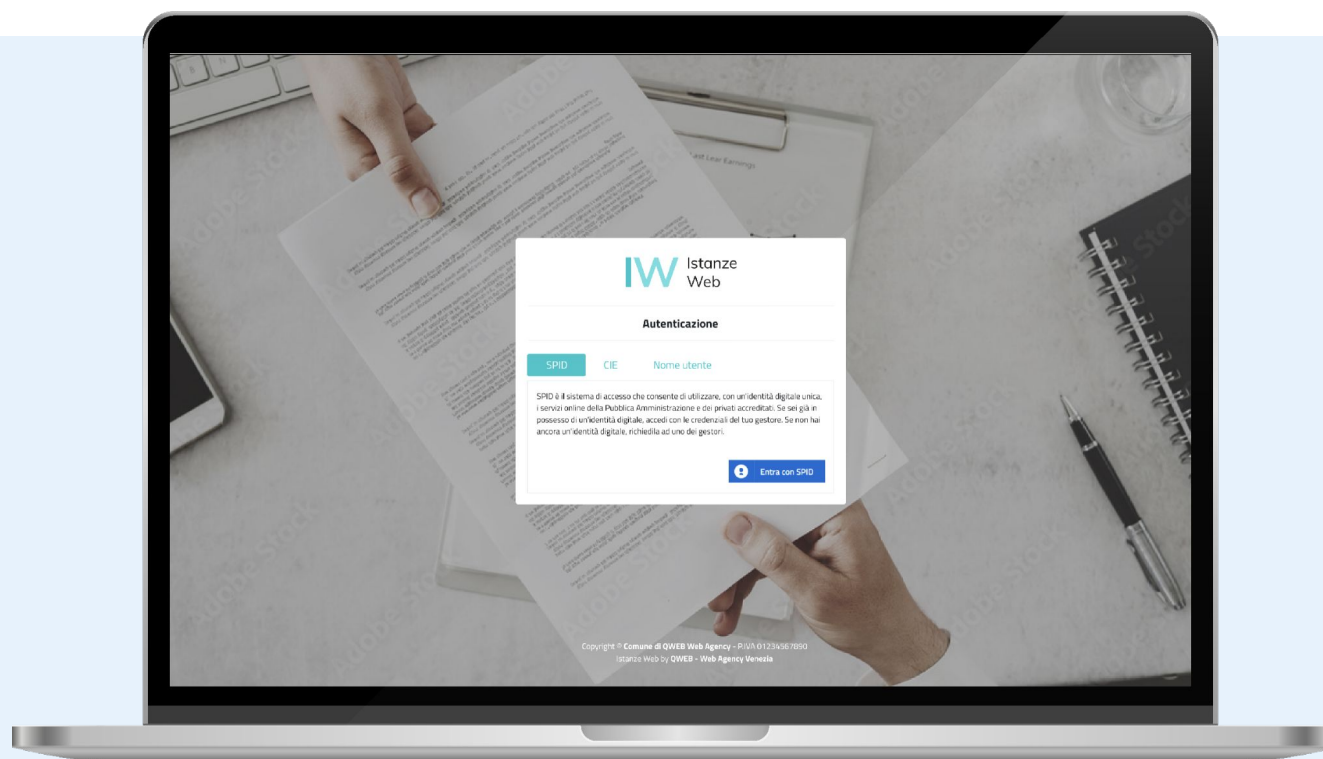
IW Istanze Web

Autenticazione

SPID CIE Nome utente

SPID è il sistema di accesso che consente di utilizzare, con un'identità digitale unica, i servizi online della Pubblica Amministrazione e dei privati accreditati. Se sei già in possesso di un'identità digitale, accedi con le credenziali del tuo gestore. Se non hai ancora un'identità digitale, richiedila ad uno dei gestori.

Entra con SPID

Copyright © Comune di QWEB Web Agency - P.IVA 01234567890
Istanze Web by QWEB - Web Agency Venezia